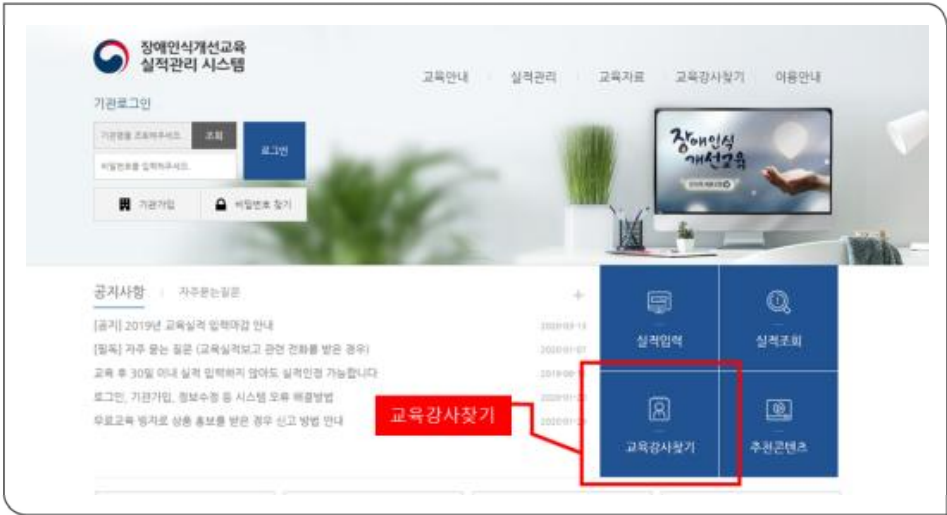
장애인식개선교육
실적관리 시스템

교육안내 실적관리 교육자료 교육강사찾기 이용안내

기관로그인

기관명을 조회하주세요. 조회

비밀번호를 입력하주세요.

로그인

기관가입 비밀번호 찾기

장애인식 개선교육

공지사항 자주묻는질문 +

[공지] 2019년 교육실적 입력마감 안내 2020-03-13
[필독] 자주 묻는 질문 (교육실적보고 관련 전화를 받은 경우) 2020-01-07
교육 후 30일 이내 실적 입력하지 않아도 실적인정 가능합니다 2019-0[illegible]
로그인, 기관가입, 정보수정 등 시스템 오류 해결방법 2020-0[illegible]
무료교육 빙자로 상품 홍보를 받은 경우 신고 방법 안내 2020-0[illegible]

실적입력
실적조회
교육강사찾기
교육강사찾기
추천콘텐츠